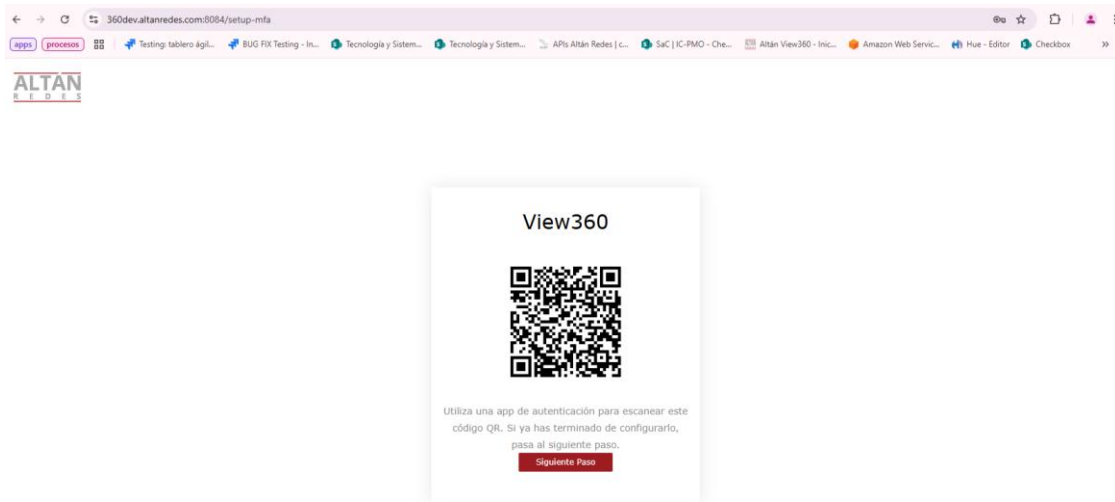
360dev.altanredes.com:8084/setup-mfa

apps procesos Testing: tablero ágil... BUG FIX Testing - In... Tecnología y Sistem... Tecnología y Sistem... APIs Altán Redes | c... SaC | IC-PMO - Che... Altán View360 - Inic... Amazon Web Servic... Hue - Editor Checkbox »

ALTAN
R E D E S

View360

Utiliza una app de autenticación para escanear este código QR. Si ya has terminado de configurarlo, pasa al siguiente paso.

Siguiente Paso